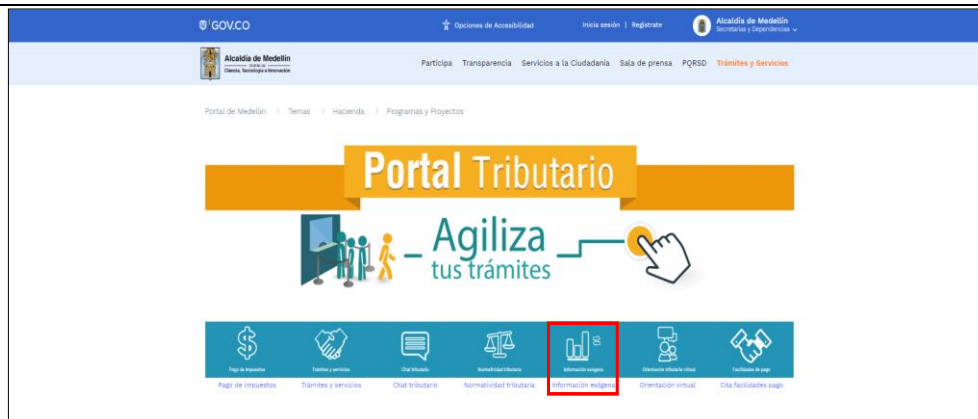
GOV.CO

Opciones de Accesibilidad

Inicia sesión | Registrate

Alcaldía de Medellín
Secretarías y Dependencias

Alcaldía de Medellín
Distrito de Ciencia, Tecnología e Innovación

Participa Transparencia Servicios a la Ciudadanía Sala de prensa PQRSD Trámites y Servicios

Portal de Medellín > Temas > Hacienda > Programas y Proyectos

Portal Tributario

Agiliza tus trámites

Pago de impuestos
Pago de impuestos

Trámites y servicios
Trámites y servicios

Chat tributario
Chat tributario

Normatividad tributaria
Normatividad tributaria

Información exógena
Información exógena

Orientación tributaria virtual
Orientación virtual

Facilidades de pago
Cita facilidades pago